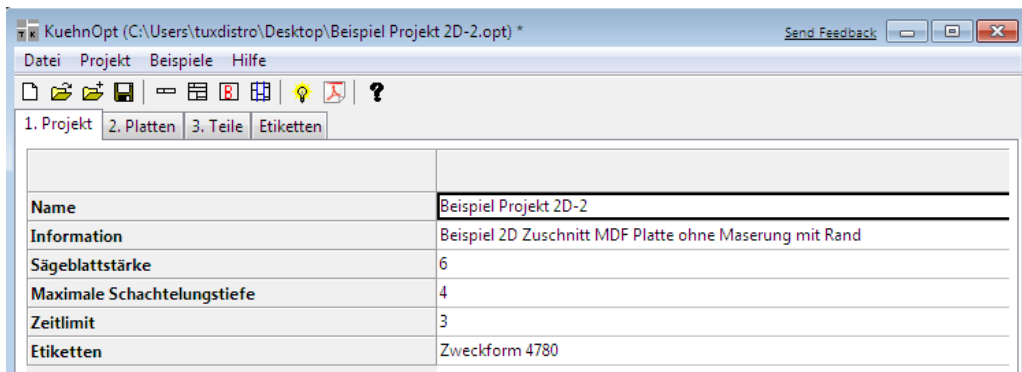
KuehnOpt (C:\Users\tuxdistro\Desktop\Beispiel Projekt 2D-2.opt) *

Send Feedback

Datei Projekt Beispiele Hilfe

1. Projekt | 2. Platten | 3. Teile | Etiketten

| | |
|---|---|
| Name | Beispiel Projekt 2D-2 |
| Information | Beispiel 2D Zuschnitt MDF Platte ohne Maserung mit Rand |
| Sägeblattstärke | 6 |
| Maximale Schachtelungstiefe | 4 |
| Zeitlimit | 3 |
| Etiketten | Zweckform 4780 |